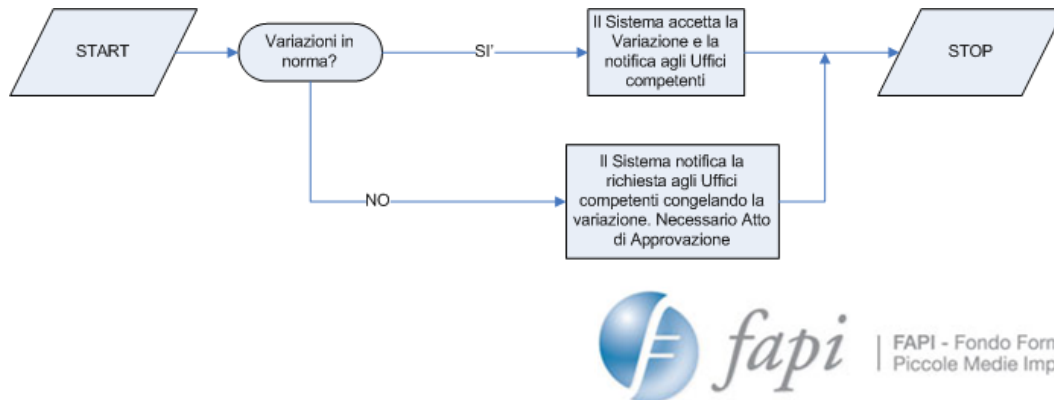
START

Variazioni in norma?

SI'

Il Sistema accetta la Variazione e la notifica agli Uffici competenti

STOP

NO

Il Sistema notifica la richiesta agli Uffici competenti congelando la variazione. Necessario Atto di Approvazione

fapi

FAPI - Fondo Form
Piccole Medie Imp